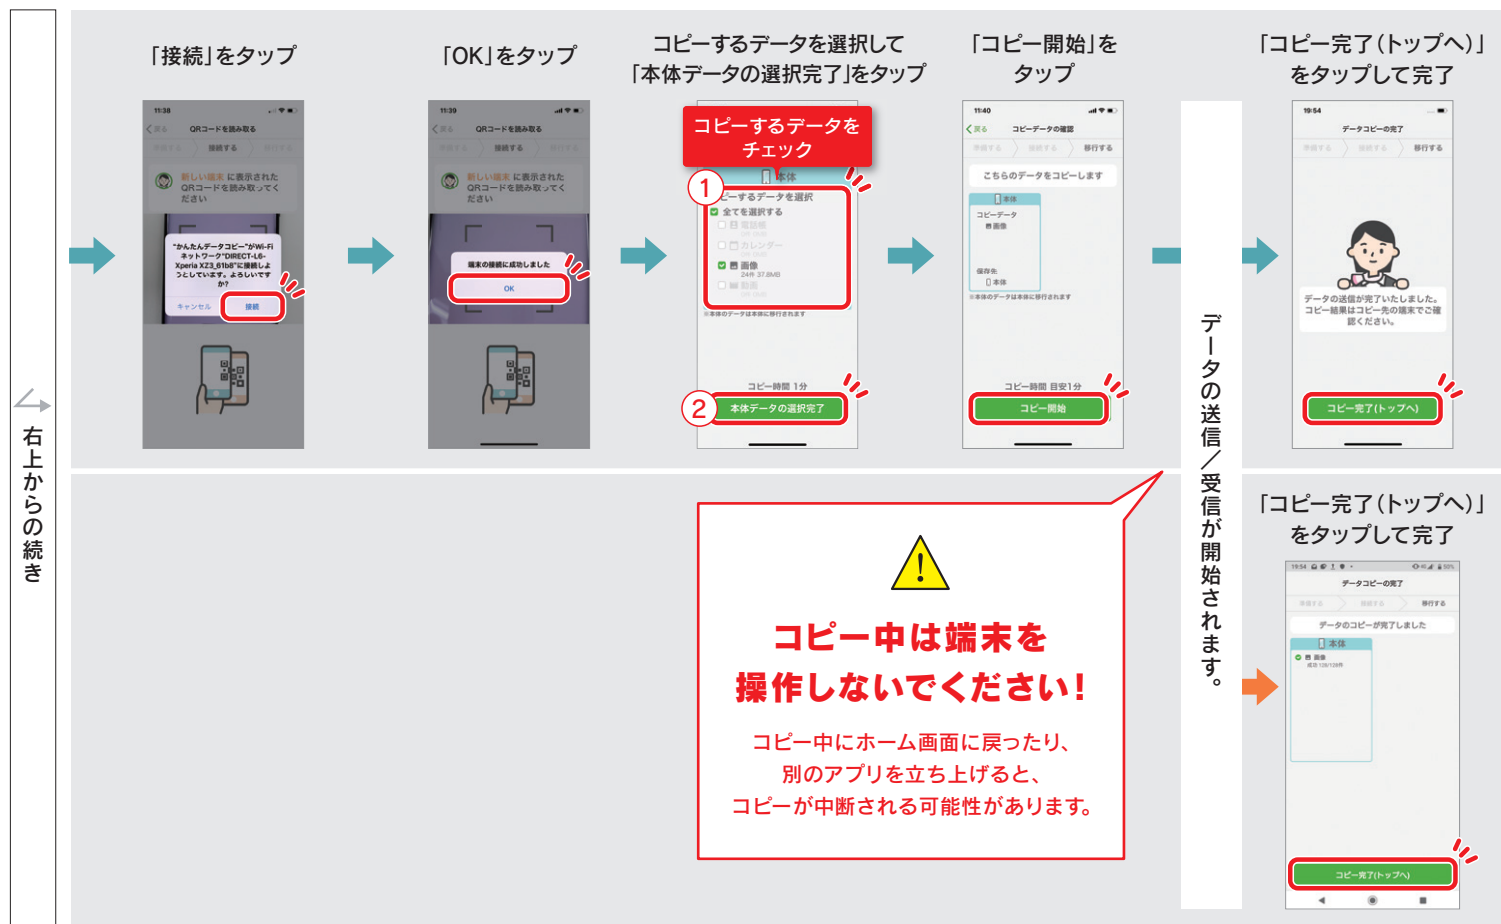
右上からの続き

「接続」をタップ

11:38
QRコードを読み取る
準備する 接続する 移行する
新しい端末 に表示された QRコードを読み取ってください
"かんたんデータコピー"がWi-Fiネットワーク"DIRECT-L6-Xperia XZ3_61b8"に接続しようとしています。よろしいですか?
キャンセル 接続

「OK」をタップ

11:39
QRコードを読み取る
準備する 接続する 移行する
新しい端末 に表示された QRコードを読み取ってください
端末の接続に成功しました
OK

コピーするデータを選択して「本体データの選択完了」をタップ

コピーするデータをチェック
1
本体
コピーするデータを選択
全てを選択する
電話帳
カレンダー
画像
24件 37.8MB
動画
※本体のデータは本体に移行されます
コピー時間 1分
2
本体データの選択完了

「コピー開始」をタップ

11:40
コピーデータの確認
準備する 接続する 移行する
こちらのデータをコピーします
本体
コピーデータ
画像
保存先
本体
※本体のデータは本体に移行されます
コピー時間 目安1分
コピー開始

データの送信/受信が開始されます。

「コピー完了(トップへ)」をタップして完了

19:54
データコピーの完了
準備する 接続する 移行する
データの送信が完了いたしました。コピー結果はコピー先の端末でご確認ください。
コピー完了(トップへ)

「コピー完了(トップへ)」をタップして完了

19:54
データコピーの完了
準備する 接続する 移行する
データのコピーが完了しました
本体
画像
成功 128/128件
コピー完了(トップへ)

コピー中は端末を操作しないでください!
コピー中にホーム画面に戻ったり、別のアプリを立ち上げると、コピーが中断される可能性があります。